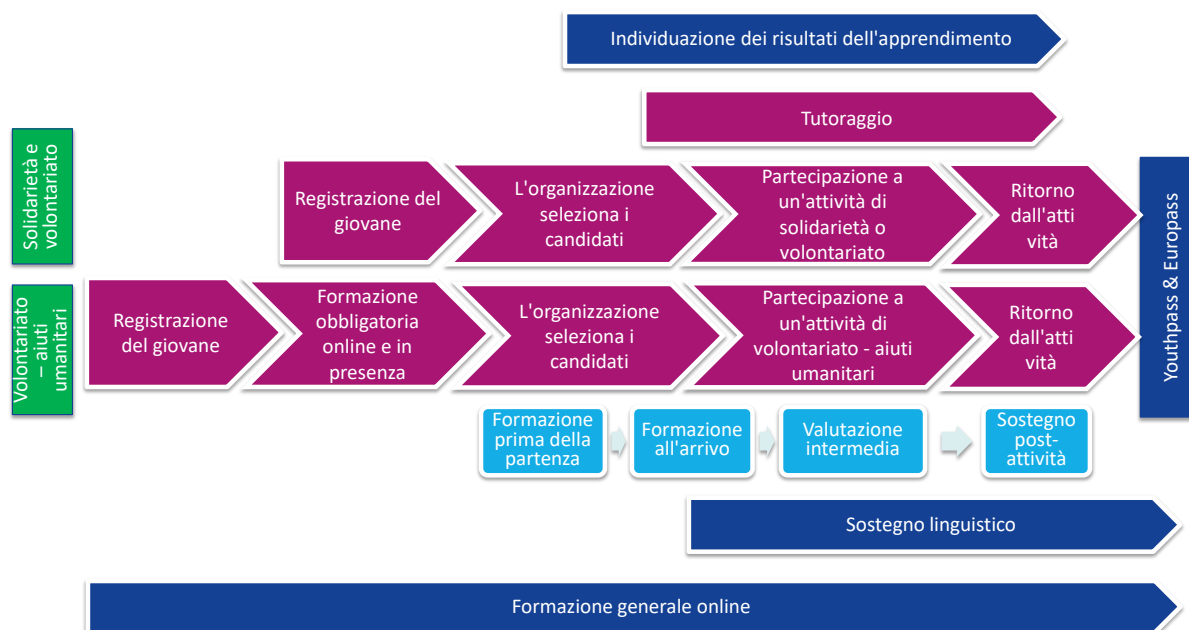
Individuazione dei risultati dell'apprendimento

Tutoraggio

Solidarietà e volontariato

Registrazione del giovane

L'organizzazione seleziona i candidati

Partecipazione a un'attività di solidarietà o volontariato

Ritorno dall'attività

Youthpass & Europass

Volontariato – aiuti umanitari

Registrazione del giovane

Formazione obbligatoria online e in presenza

L'organizzazione seleziona i candidati

Partecipazione a un'attività di volontariato - aiuti umanitari

Ritorno dall'attività

Formazione prima della partenza

Formazione all'arrivo

Valutazione intermedia

Sostegno post-attività

Sostegno linguistico

Formazione generale online